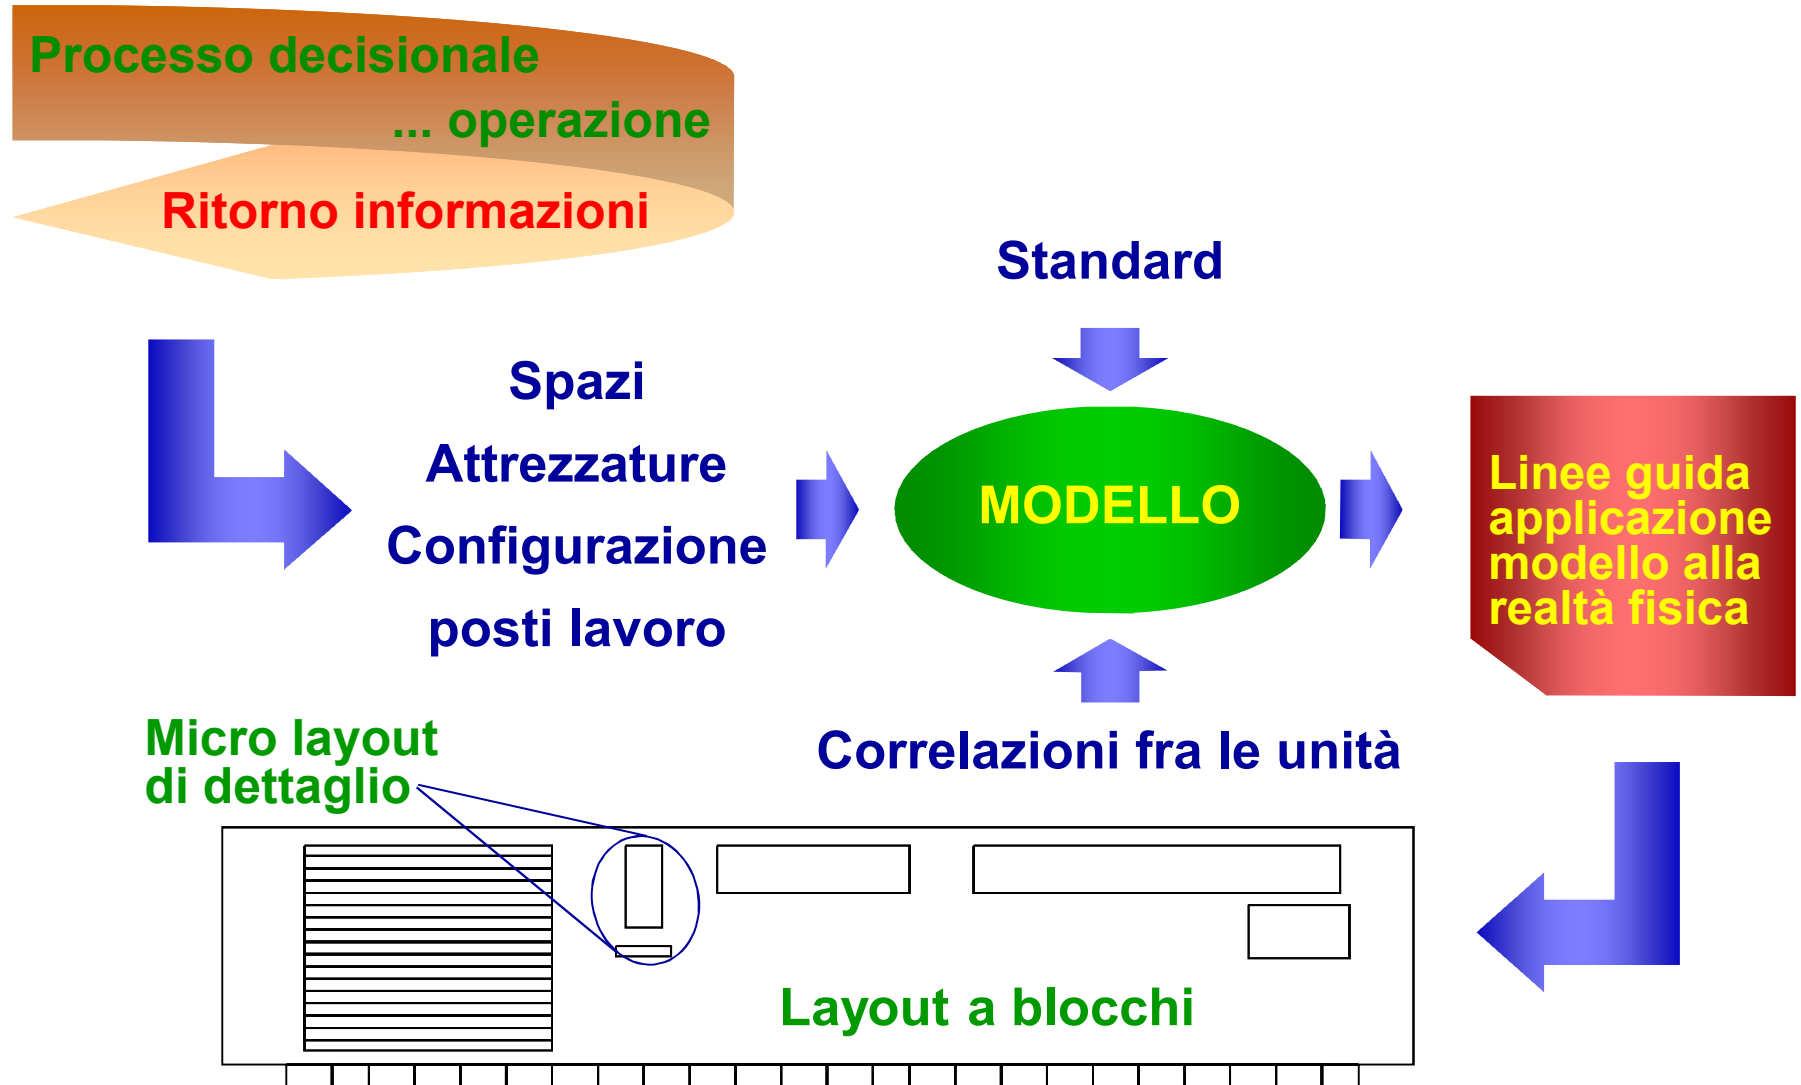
Processo decisionale
... operazione
Ritorno informazioni

Standard

Spazi
Attrezzature
Configurazione
posti lavoro

MODELLO

Linee guida applicazione modello alla realtà fisica

Correlazioni fra le unità

Micro layout di dettaglio

Layout a blocchi